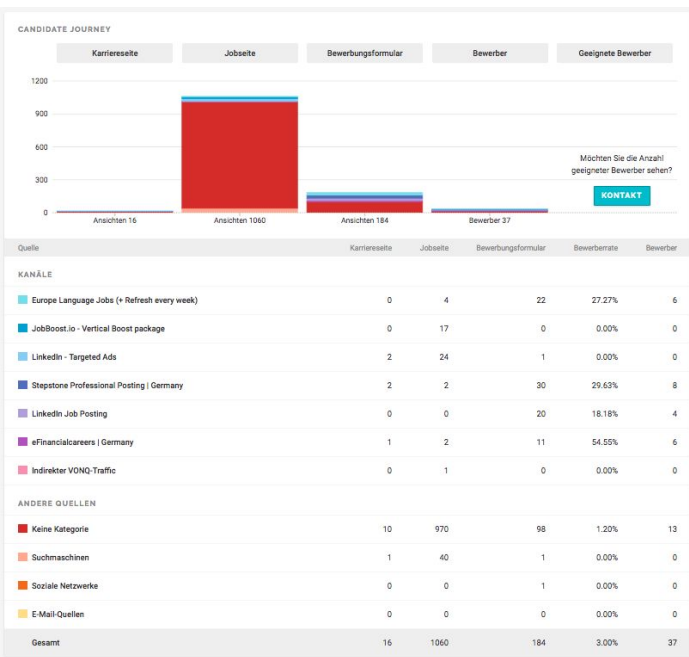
CANDIDATE JOURNEY

Karriereseite | Jobseite | Bewerbungsformular | Bewerber | Geeignete Bewerber

1200
900
600
300
0

Ansichten 16
Ansichten 1060
Ansichten 184
Bewerber 37

Möchten Sie die Anzahl geeigneter Bewerber sehen?

KONTAKT

| Quelle | Karriereseite | Jobseite | Bewerbungsformular | Bewerberrate | Bewerber |
|---|---|---|---|---|---|
| KANÄLE | | | | | |
| Europe Language Jobs (+ Refresh every week) | 0 | 4 | 22 | 27.27% | 6 |
| JobBoost.io - Vertical Boost package | 0 | 17 | 0 | 0.00% | 0 |
| LinkedIn - Targeted Ads | 2 | 24 | 1 | 0.00% | 0 |
| Stepstone Professional Posting \| Germany | 2 | 2 | 30 | 29.63% | 8 |
| LinkedIn Job Posting | 0 | 0 | 20 | 18.18% | 4 |
| eFinancialcareers \| Germany | 1 | 2 | 11 | 54.55% | 6 |
| Indirekter VONQ-Traffic | 0 | 1 | 0 | 0.00% | 0 |
| ANDERE QUELLEN | | | | | |
| Keine Kategorie | 10 | 970 | 98 | 1.20% | 13 |
| Suchmaschinen | 1 | 40 | 1 | 0.00% | 0 |
| Soziale Netzwerke | 0 | 0 | 1 | 0.00% | 0 |
| E-Mail-Quellen | 0 | 0 | 0 | 0.00% | 0 |
| Gesamt | 16 | 1060 | 184 | 3.00% | 37 |